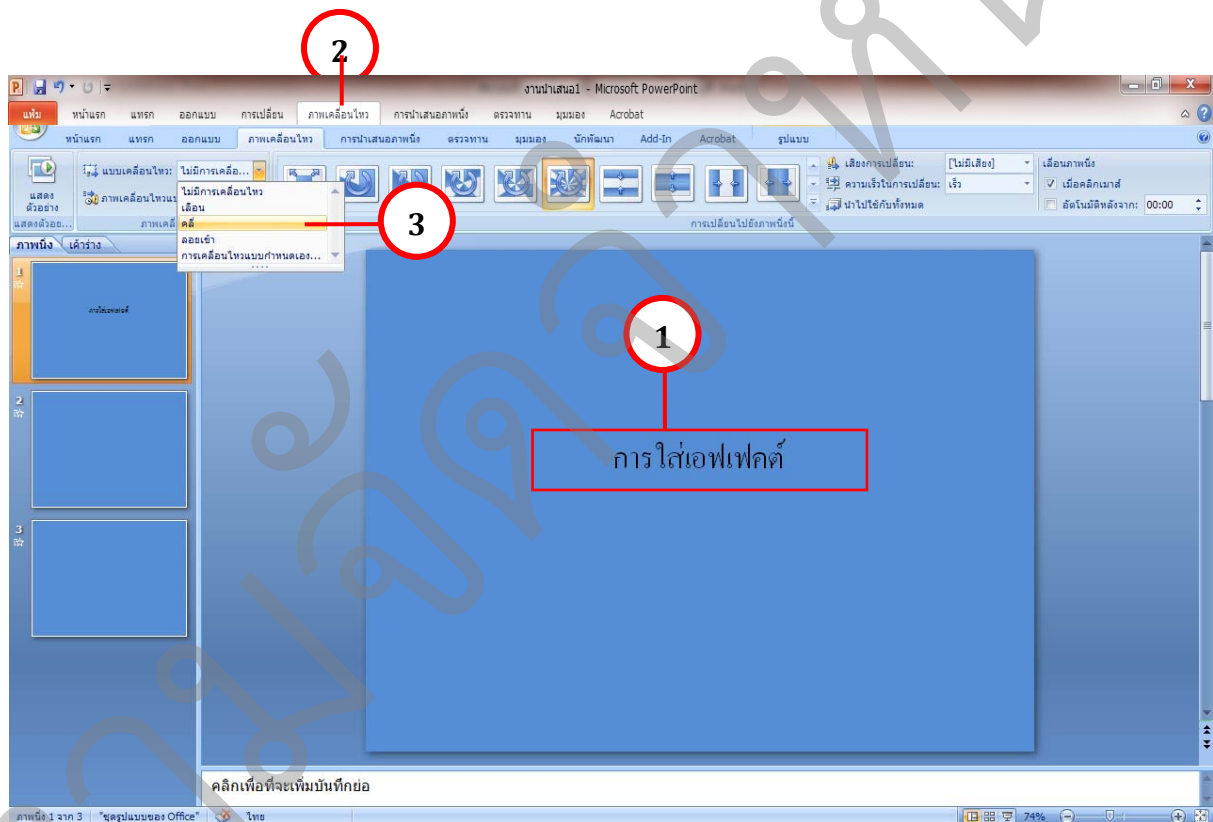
2

งานนำเสนอ1 - Microsoft PowerPoint

แฟ้ม หน้าแรก แทรก ออกแบบ การเปลี่ยน ภาพเคลื่อนไหว การนำเสนอภาพนิ่ง ตรวจทาน มุมมอง Acrobat

หน้าแรก แทรก ออกแบบ ภาพเคลื่อนไหว การนำเสนอภาพนิ่ง ตรวจทาน มุมมอง นักพัฒนา Add-In Acrobat รูปแบบ

แสดงตัวอย่าง
แสดงตัวอย่าง...

แบบเคลื่อนไหว: ไม่มีการเคลื่อ...
ภาพเคลื่อนไหวแบ...
ภาพเคลื่...

ไม่มีการเคลื่อนไหว
เลือน
คลี่
ลอยเข้า
การเคลื่อนไหวแบบกำหนดเอง...

3

เสียงการเปลี่ยน: [ไม่มีเสียง]
ความเร็วในการเปลี่ยน: เร็ว
นำไปใช้กับทั้งหมด
การเปลี่ยนไปยังภาพนิ่งนี้

เลื่อนภาพนิ่ง
เมื่อคลิกเมาส์
อัตโนมัติหลังจาก: 00:00

ภาพนิ่ง เค้าร่าง

1
การใส่เอฟเฟคต์
2
3

1

การใส่เอฟเฟคต์

คลิกเพื่อที่จะเพิ่มบันทึกย่อ

ภาพนิ่ง 1 จาก 3 "ชุดรูปแบบของ Office" ไทย 74%